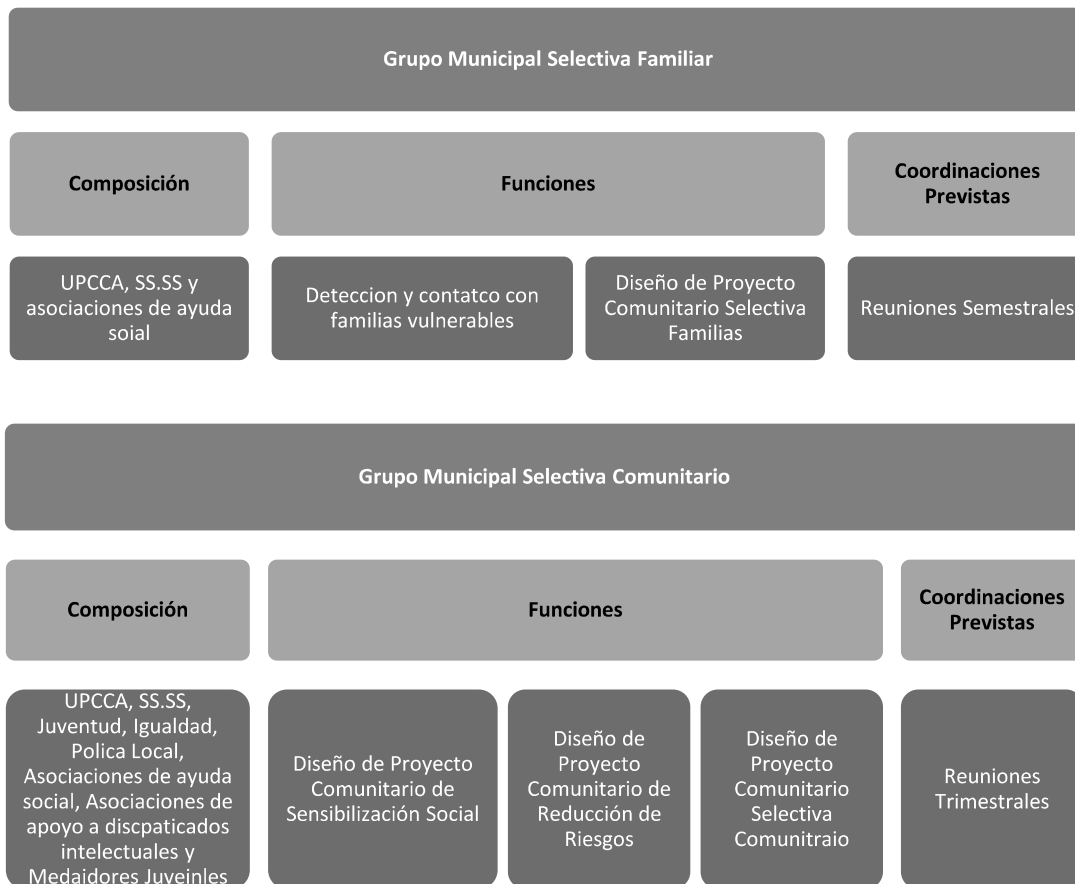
Grupo Municipal Selectiva Familiar

Composición

Funciones

Coordinaciones Previstas

UPCCA, SS.SS y asociaciones de ayuda soial

Deteccion y contatco con familias vulnerables

Diseño de Proyecto Comunitario Selectiva Familias

Reuniones Semestrales

Grupo Municipal Selectiva Comunitario

Composición

Funciones

Coordinaciones Previstas

UPCCA, SS.SS, Juventud, Igualdad, Polica Local, Asociaciones de ayuda social, Asociaciones de apoyo a discpaticados intelectuales y Medaidores Juveinles

Diseño de Proyecto Comunitario de Sensibilización Social

Diseño de Proyecto Comunitario de Reducción de Riesgos

Diseño de Proyecto Comunitario Selectiva Comunitraio

Reuniones Trimestrales